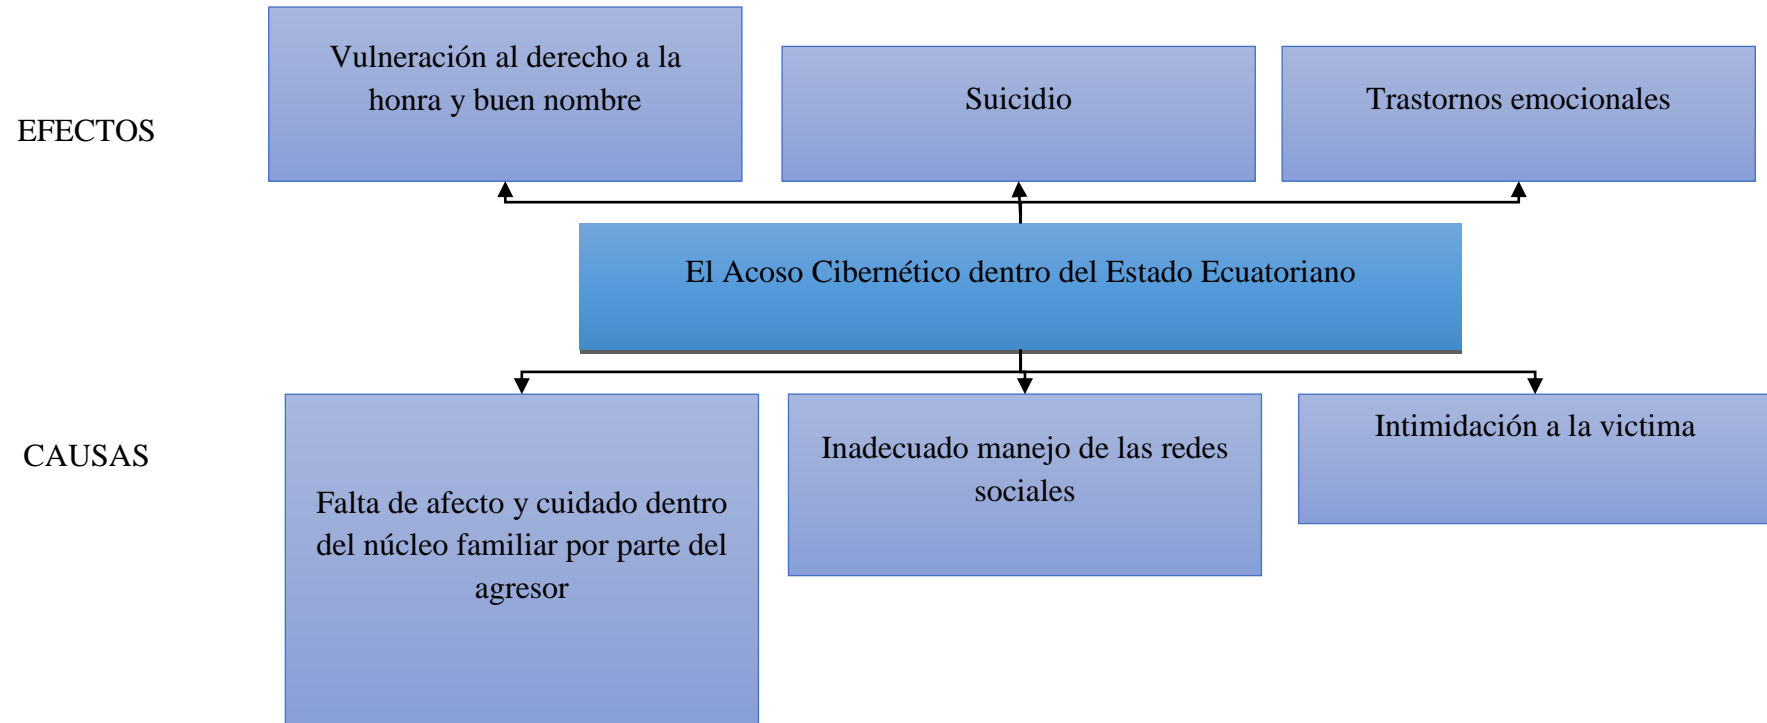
EFECTOS

Vulneración al derecho a la honra y buen nombre

Suicidio

Trastornos emocionales

El Acoso Cibernético dentro del Estado Ecuatoriano

CAUSAS

Falta de afecto y cuidado dentro del núcleo familiar por parte del agresor

Inadecuado manejo de las redes sociales

Intimidación a la victima